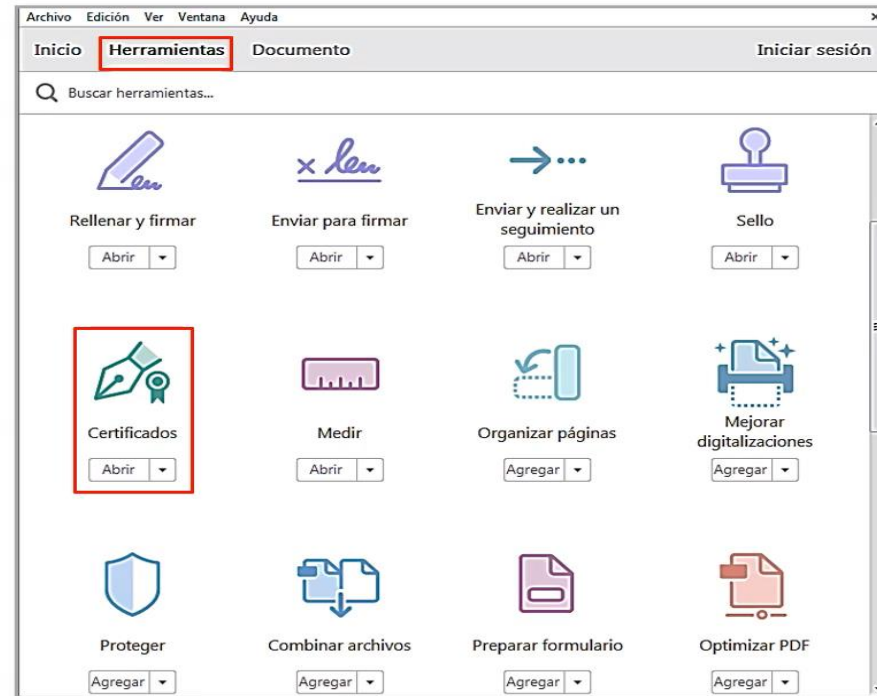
Archivo Edición Ver Ventana Ayuda

Inicio Herramientas Documento Iniciar sesión

Buscar herramientas...

Rellenar y firmar
Abrir

Enviar para firmar
Abrir

Enviar y realizar un seguimiento
Abrir

Sello
Abrir

Certificados
Abrir

Medir
Abrir

Organizar páginas
Agregar

Mejorar digitalizaciones
Agregar

Proteger
Agregar

Combinar archivos
Agregar

Preparar formulario
Agregar

Optimizar PDF
Agregar